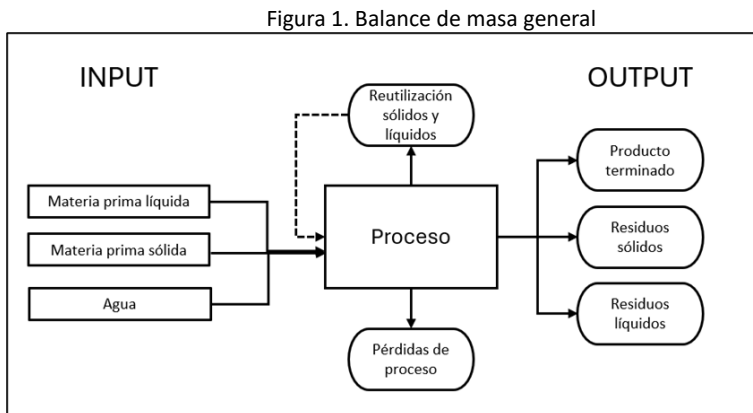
Figura 1. Balance de masa general

INPUT

OUTPUT

Reutilización sólidos y líquidos

Materia prima líquida

Materia prima sólida

Agua

Proceso

Pérdidas de proceso

Producto terminado

Residuos sólidos

Residuos líquidos